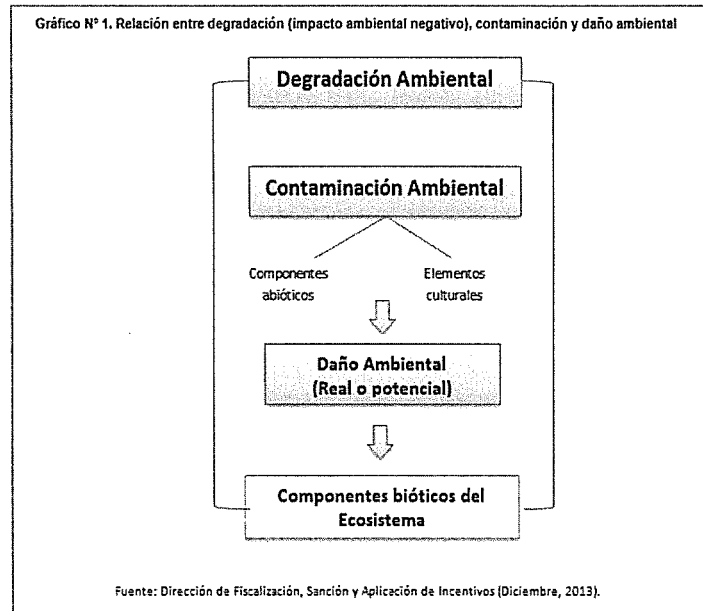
Gráfico N° 1. Relación entre degradación (impacto ambiental negativo), contaminación y daño ambiental

Degradación Ambiental

Contaminación Ambiental

Componentes abióticos

Elementos culturales

Daño Ambiental (Real o potencial)

Componentes bióticos del Ecosistema

Fuente: Dirección de Fiscalización, Sanción y Aplicación de Incentivos (Diciembre, 2013).